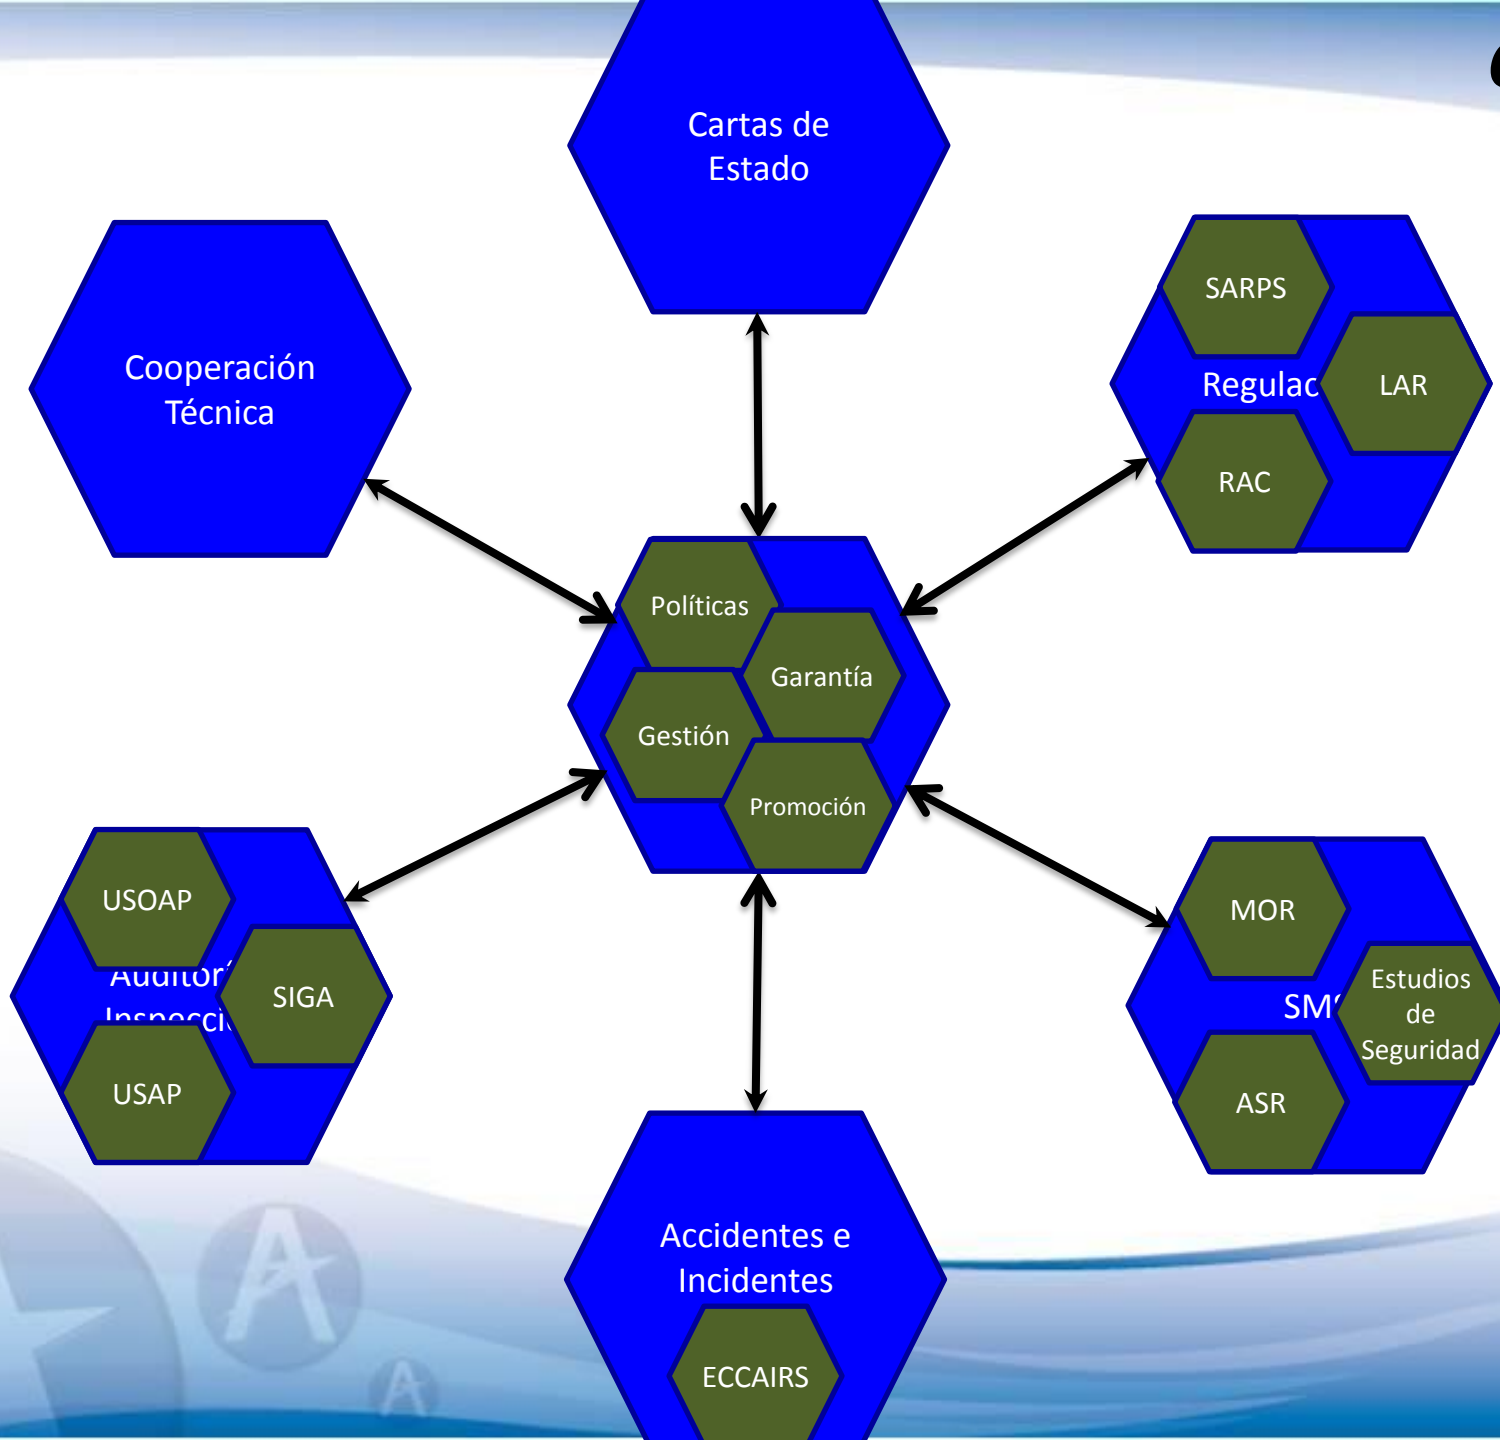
Cartas de Estado

Cooperación Técnica

SARPS

Regulac

LAR

RAC

Políticas

Garantía

Gestión

Promoción

USOAP

Auditor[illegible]

Inspecci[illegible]

SIGA

USAP

MOR

SM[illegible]

Estudios de Seguridad

ASR

Accidentes e Incidentes

ECCAIRS